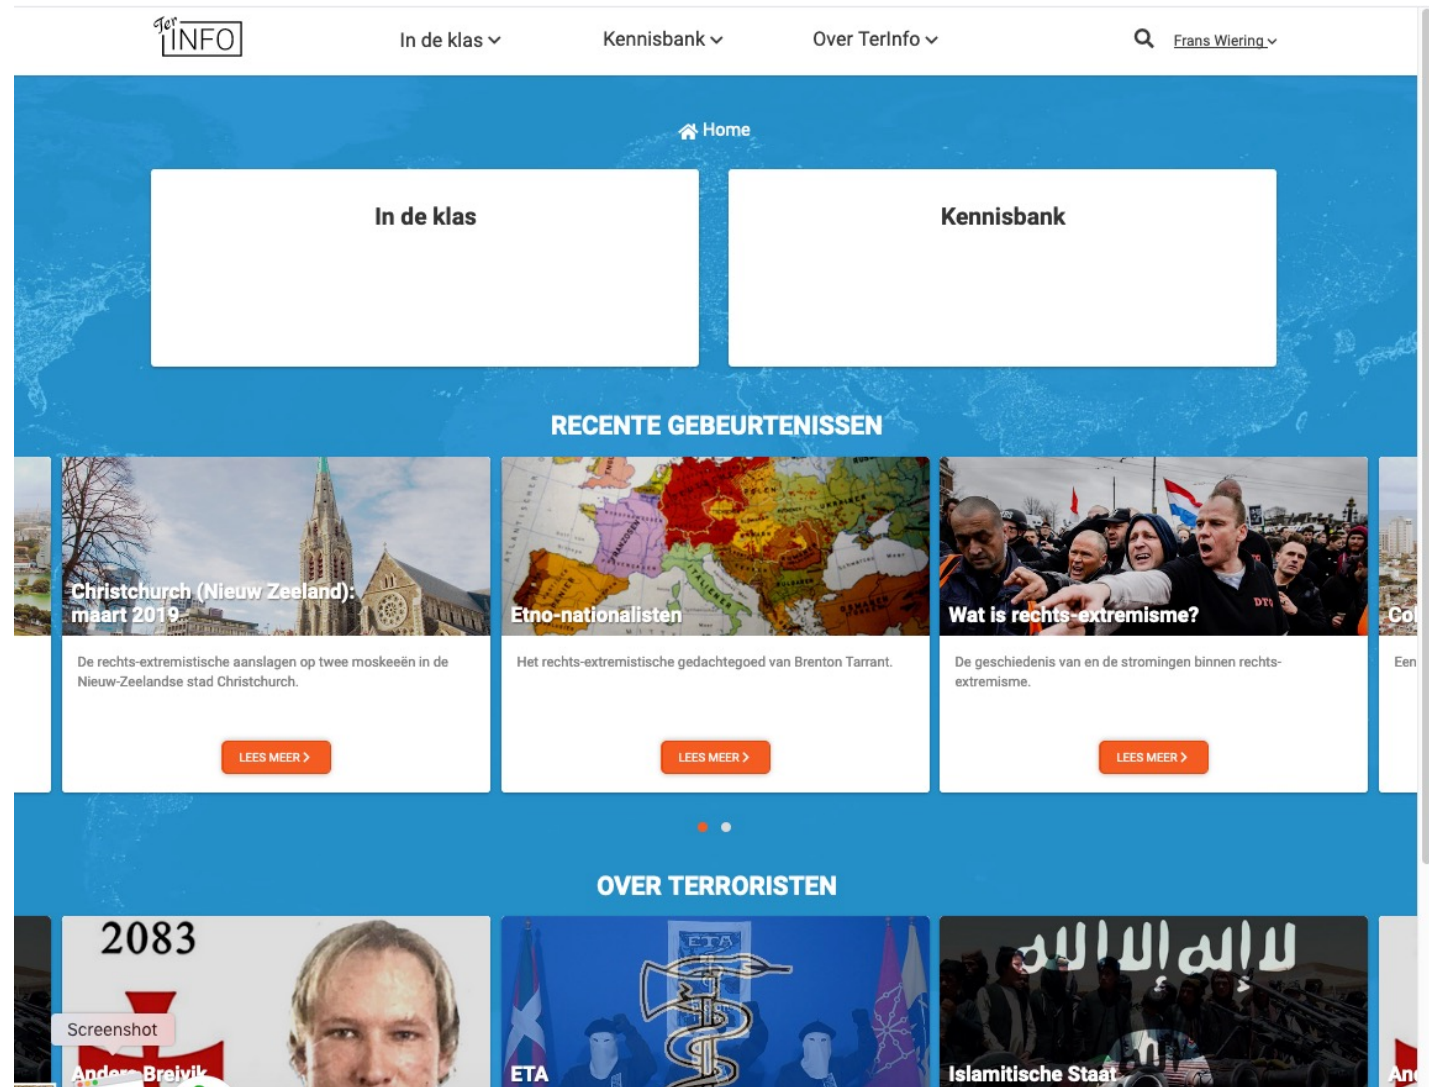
Ter INFO

In de klas

Kennisbank

Over TerInfo

Frans Wiering

Home

In de klas

Kennisbank

RECENTE GEBEURTENISSEN

Christchurch (Nieuw Zeeland): maart 2019

De rechts-extremistische aanslagen op twee moskeeën in de Nieuw-Zeelandse stad Christchurch.

LEES MEER

Etno-nationalisten

Het rechts-extremistische gedachtegoed van Brenton Tarrant.

LEES MEER

Wat is rechts-extremisme?

De geschiedenis van en de stromingen binnen rechts-extremisme.

LEES MEER

Col

Een

OVER TERRORISTEN

2083

Anders Breivik

Screenshot

ETA

ETA

لا إله إلا الله

Islamitische Staat

An